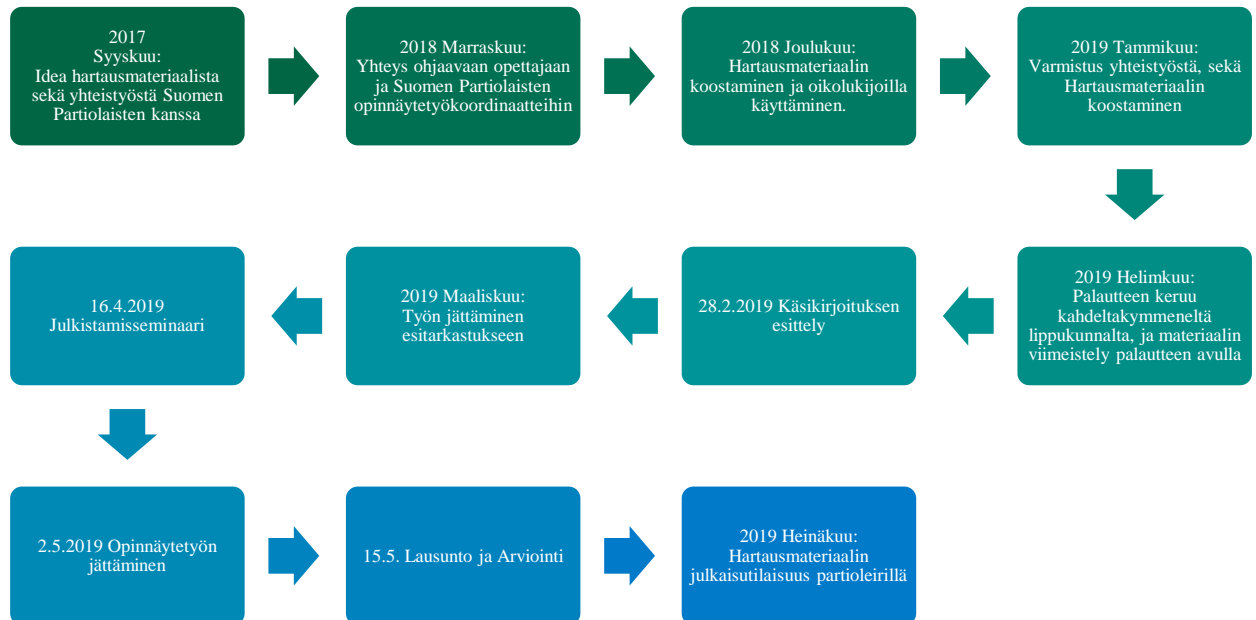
2017
Syyskuu:
Idea hartausmateriaalista sekä yhteistyöstä Suomen Partiolaisten kanssa

2018 Marraskuu:
Yhteys ohjaavaan opettajaan ja Suomen Partiolaisten opinnäytetyökoordinaatteihin

2018 Joulukuu:
Hartausmateriaalin koostaminen ja oikolukijoilla käyttäminen.

2019 Tammikuu:
Varmistus yhteistyöstä, sekä Hartausmateriaalin koostaminen

2019 Helimkuu:
Palautteen keruu kahdeltakymmeneltä lippukunnalta, ja materiaalin viimeistely palautteen avulla

28.2.2019 Käsikirjoituksen esittely

2019 Maaliskuu:
Työn jättäminen esitarkastukseen

16.4.2019
Julkistamisseminaari

2.5.2019 Opinnäytetyön jättäminen

15.5. Lausunto ja Arviointi

2019 Heinäkuu:
Hartausmateriaalin julkaisutilaisuus partioleirillä